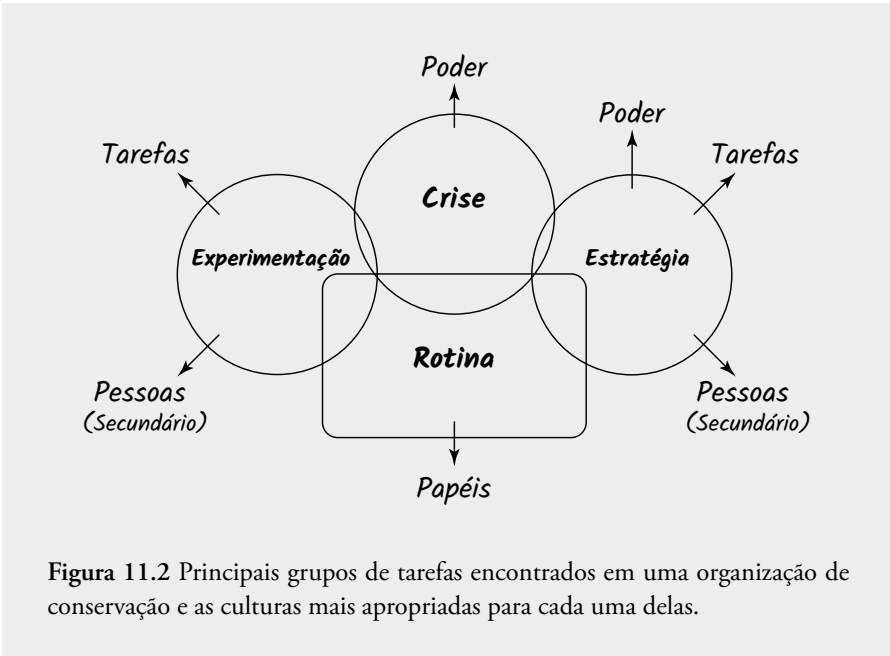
Poder

Poder

Tarefas

Tarefas

Crise

Experimentação

Estratégia

Rotina

Pessoas
(Secundário)

Pessoas
(Secundário)

Papéis

**Figura 11.2** Principais grupos de tarefas encontrados em uma organização de conservação e as culturas mais apropriadas para cada uma delas.